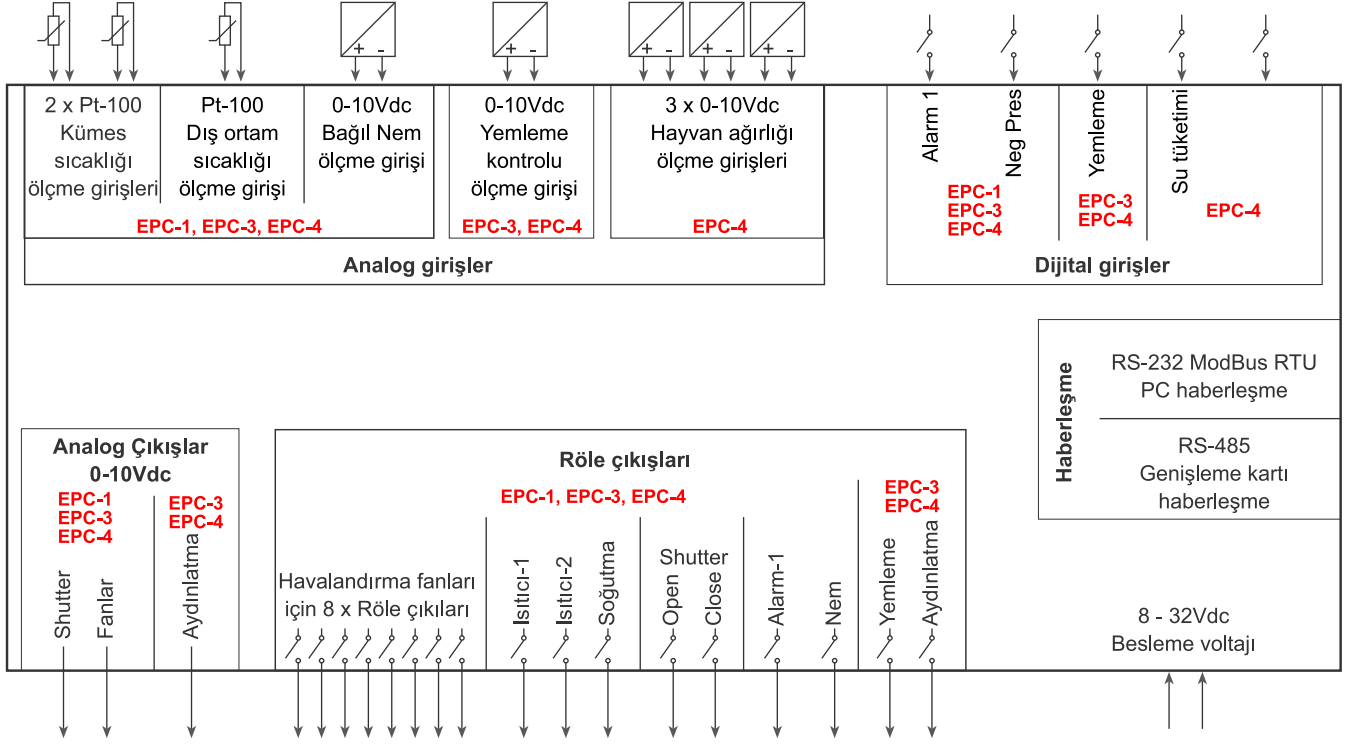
+ -
+ -
+ - + - + -

2 x Pt-100 Kümes sıcaklığı ölçme girişleri

Pt-100 Dış ortam sıcaklığı ölçme girişi

0-10Vdc Bağıl Nem ölçme girişi

EPC-1, EPC-3, EPC-4

0-10Vdc Yemleme kontrolu ölçme girişi

EPC-3, EPC-4

3 x 0-10Vdc Hayvan ağırlığı ölçme girişleri

EPC-4

Analog girişler

Alarm 1
Neg Pres
EPC-1
EPC-3
EPC-4

Yemleme
EPC-3
EPC-4

Su tüketimi
EPC-4

Dijital girişler

Haberleşme

RS-232 ModBus RTU PC haberleşme

RS-485 Genişleme kartı haberleşme

Analog Çıkışlar 0-10Vdc

EPC-1
EPC-3
EPC-4

EPC-3
EPC-4

Shutter
Fanlar
Aydınlatma

Röle çıkışları

EPC-1, EPC-3, EPC-4

EPC-3
EPC-4

Havalandırma fanları için 8 x Röle çıkıları

Isıtıcı-1
Isıtıcı-2
Soğutma

Shutter
Open
Close

Alarm-1
Nem

Yemleme
Aydınlatma

8 - 32Vdc Besleme voltajı